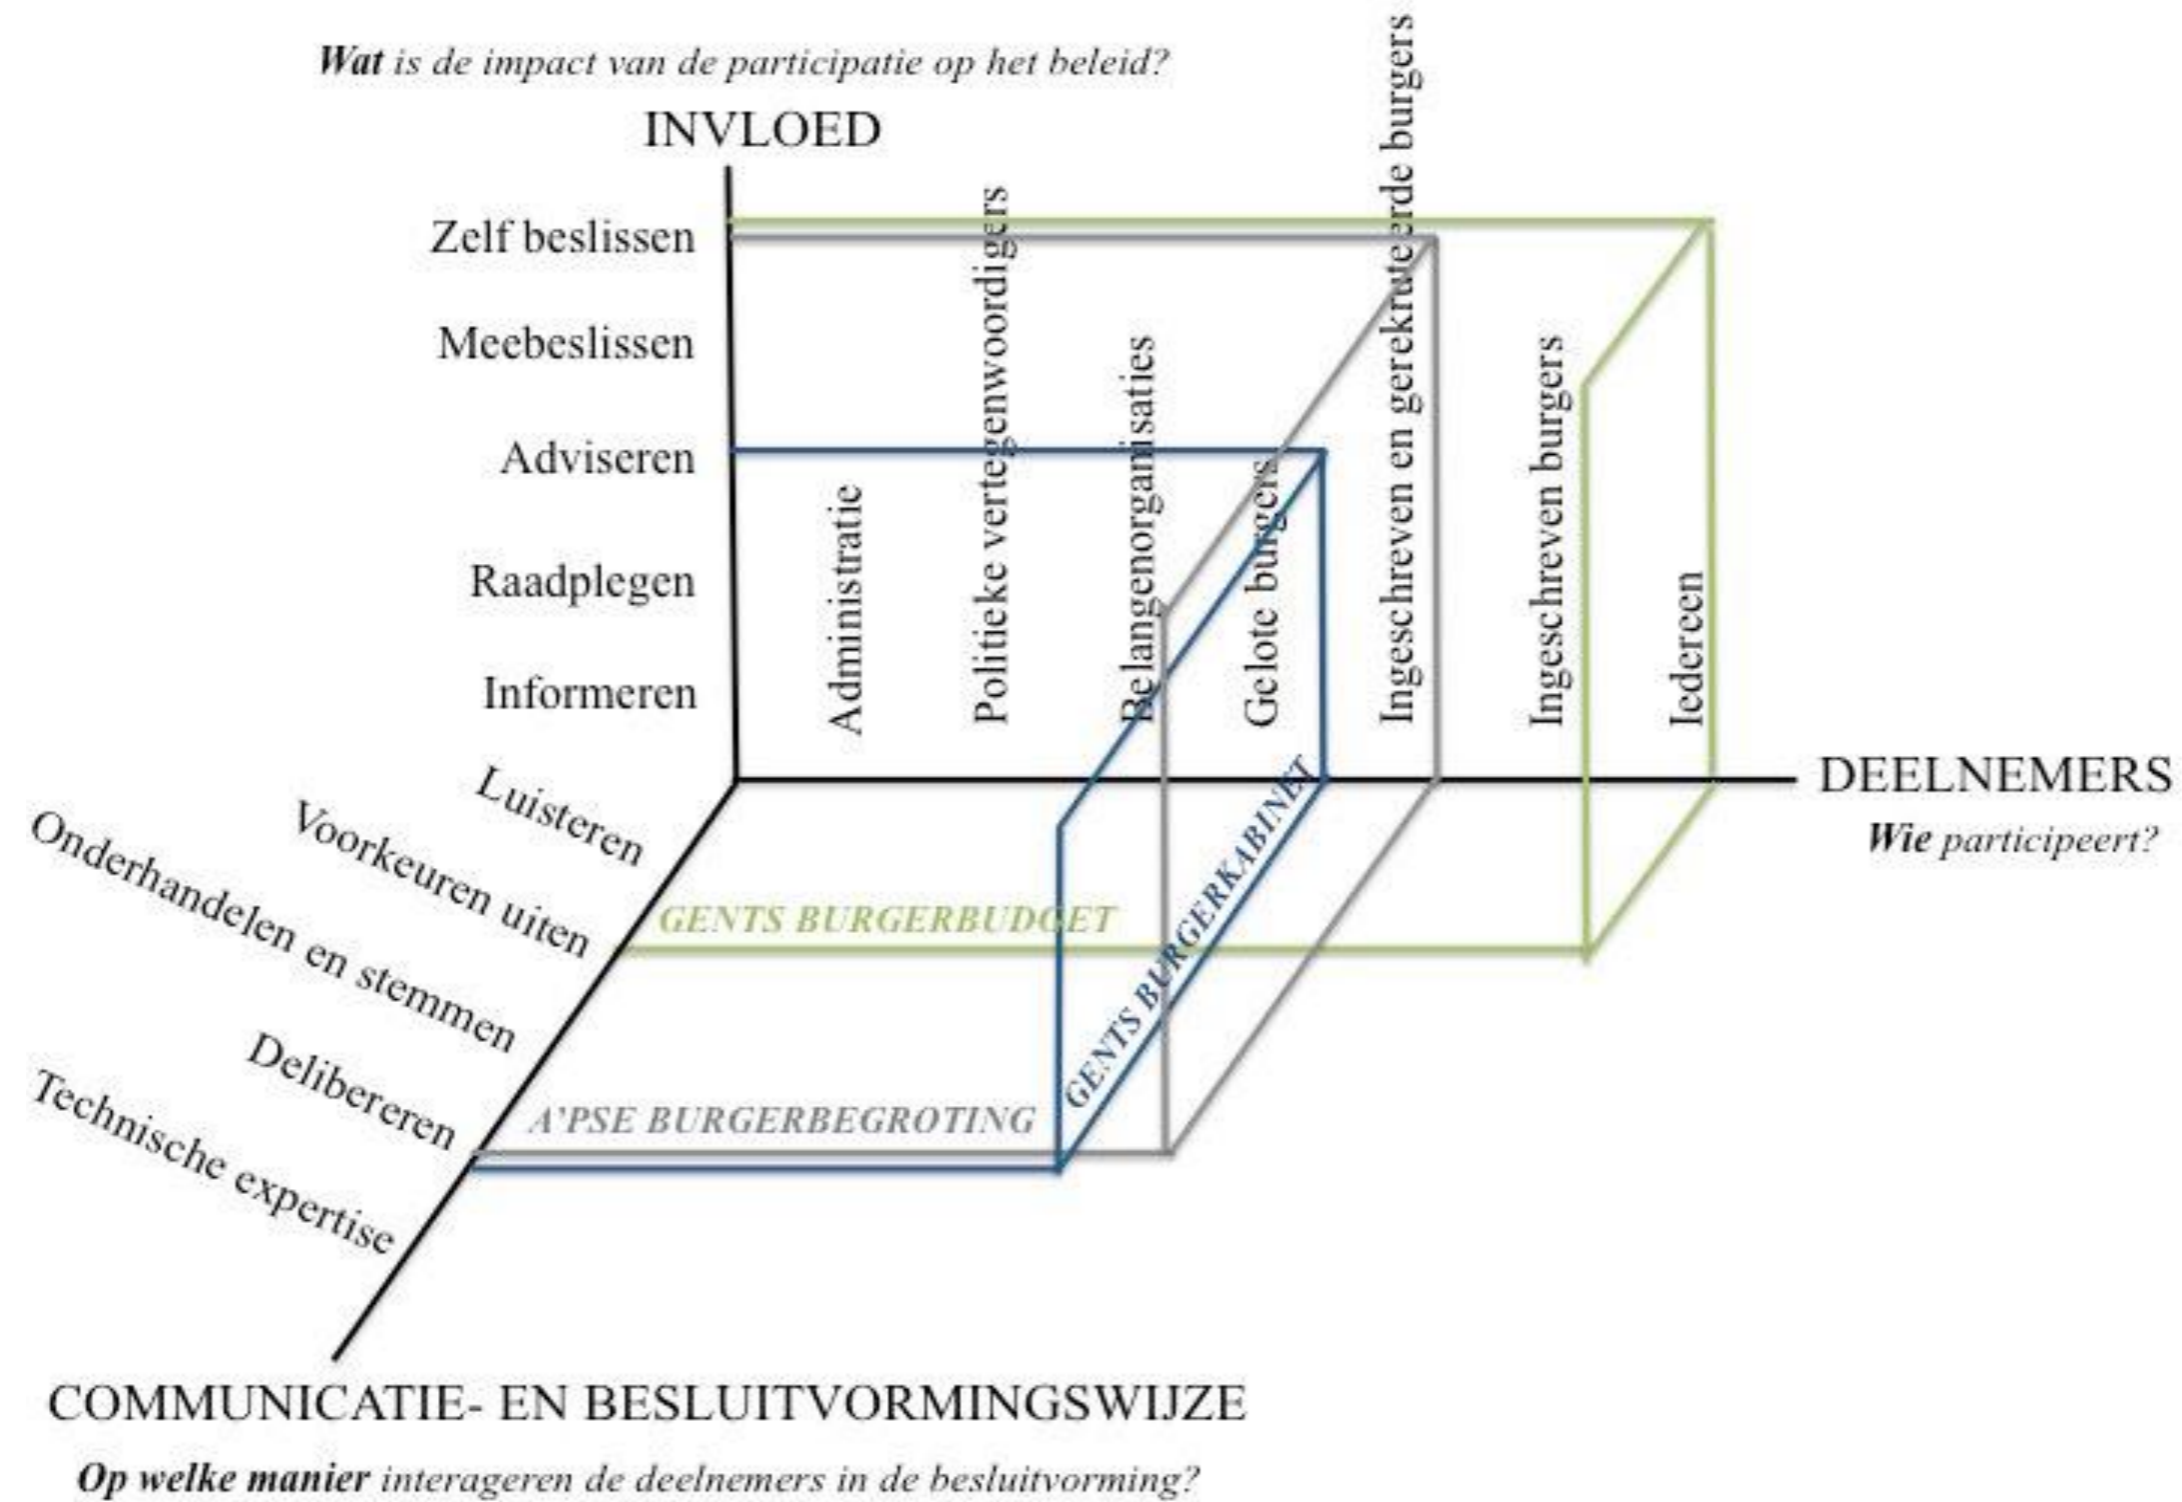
Wat is de impact van de participatie op het beleid?

INVLOED

Zelf beslissen

Meebeslissen

Adviseren

Raadplegen

Informeren

Administratie

Politieke vertegenwoordigers

Belangenorganisaties

Gelote burgers

Ingeschreven en gerekruteerde burgers

Ingeschreven burgers

Iedereen

DEELNEMERS

Wie participeert?

Luisteren

Voorkeuren uiten

Onderhandelen en stemmen

Delibereren

Technische expertise

GENTS BURGERBUDGET

GENTS BURGERKABINET

A'PSE BURGERBEGROTING

COMMUNICATIE- EN BESLUITVORMINGSWIJZE

Op welke manier interageren de deelnemers in de besluitvorming?